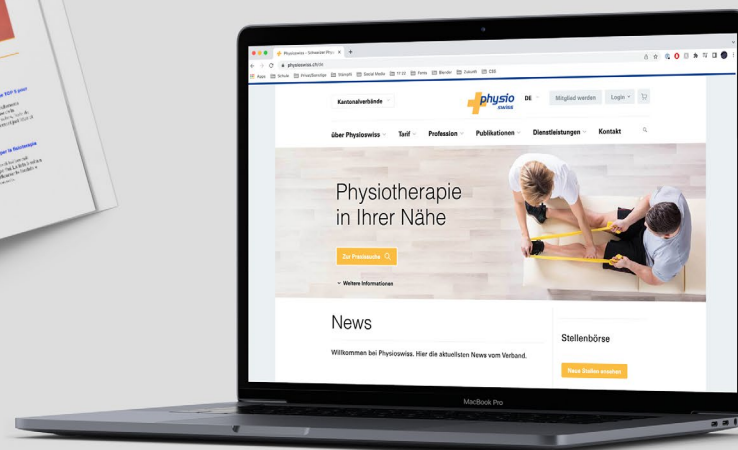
Physioswiss - Schweizer Phy ×

physioswiss.ch/de

Kantonalverbände

physio swiss

DE

Mitglied werden

Login

über Physioswiss

Tarif

Profession

Publikationen

Dienstleistungen

Kontakt

Physiotherapie in Ihrer Nähe

Zur Praxissuche

Weitere Informationen

News

Willkommen bei Physioswiss. Hier die aktuellsten News vom Verband.

Stellenbörse

Neue Stellen ansehen

MacBook Pro